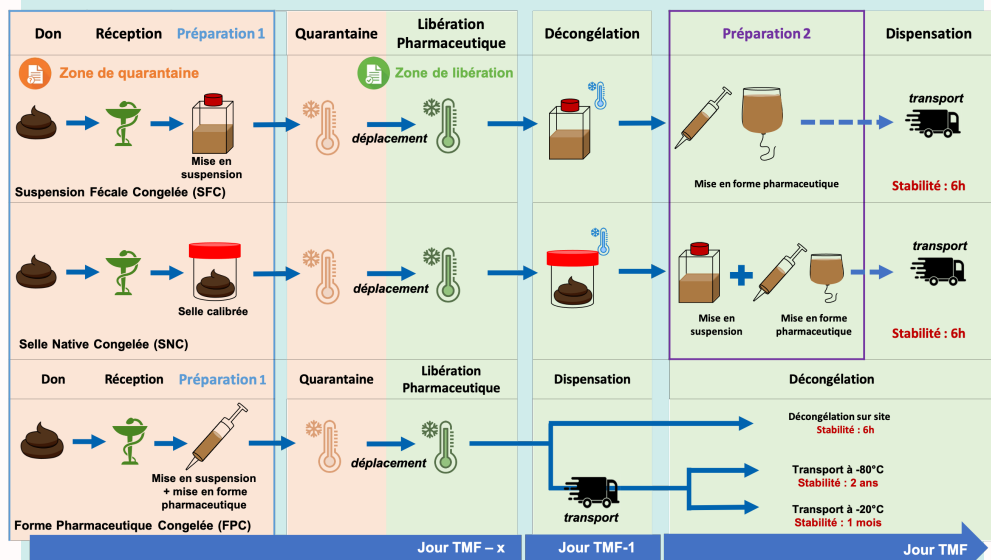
Don Réception Préparation 1 Quarantaine Libération Pharmaceutique Décongélation Préparation 2 Dispensation

Zone de quarantaine Zone de libération

Mise en suspension

déplacement

transport

Mise en forme pharmaceutique

Suspension Fécale Congelée (SFC)

Stabilité : 6h

Selle calibrée

déplacement

transport

Mise en suspension

Mise en forme pharmaceutique

Stabilité : 6h

Selle Native Congelée (SNC)

Don Réception Préparation 1 Quarantaine Libération Pharmaceutique Dispensation Décongélation

Décongélation sur site
Stabilité : 6h

Mise en suspension + mise en forme pharmaceutique

déplacement

Transport à -80°C
Stabilité : 2 ans

Transport à -20°C
Stabilité : 1 mois

transport

Forme Pharmaceutique Congelée (FPC)

Jour TMF – x Jour TMF-1 Jour TMF